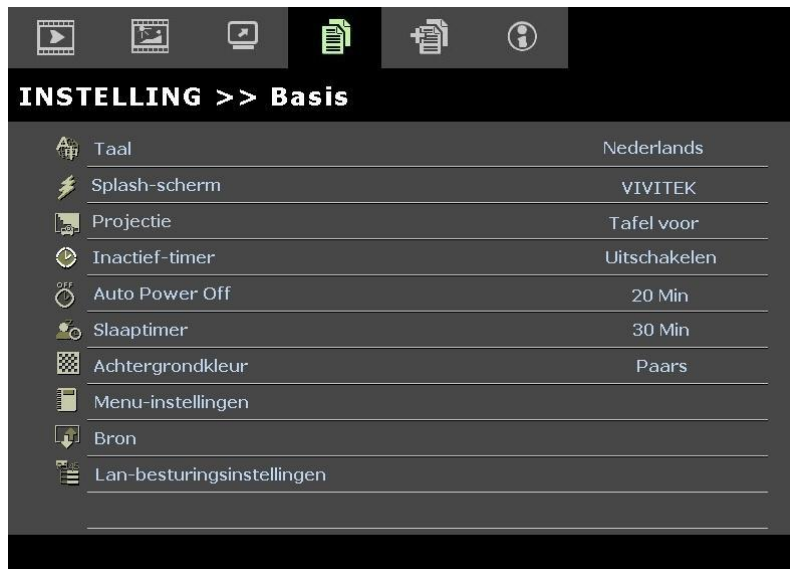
INSTELLING >> Basis

| | |
|---|---|
| Taal | Nederlands |
| Splash-scherm | VIVITEK |
| Projectie | Tafel voor |
| Inactief-timer | Uitschakelen |
| Auto Power Off | 20 Min |
| Slaaptimer | 30 Min |
| Achtergrondkleur | Paars |
| Menu-instellingen | |
| Bron | |
| Lan-besturingsinstellingen | |